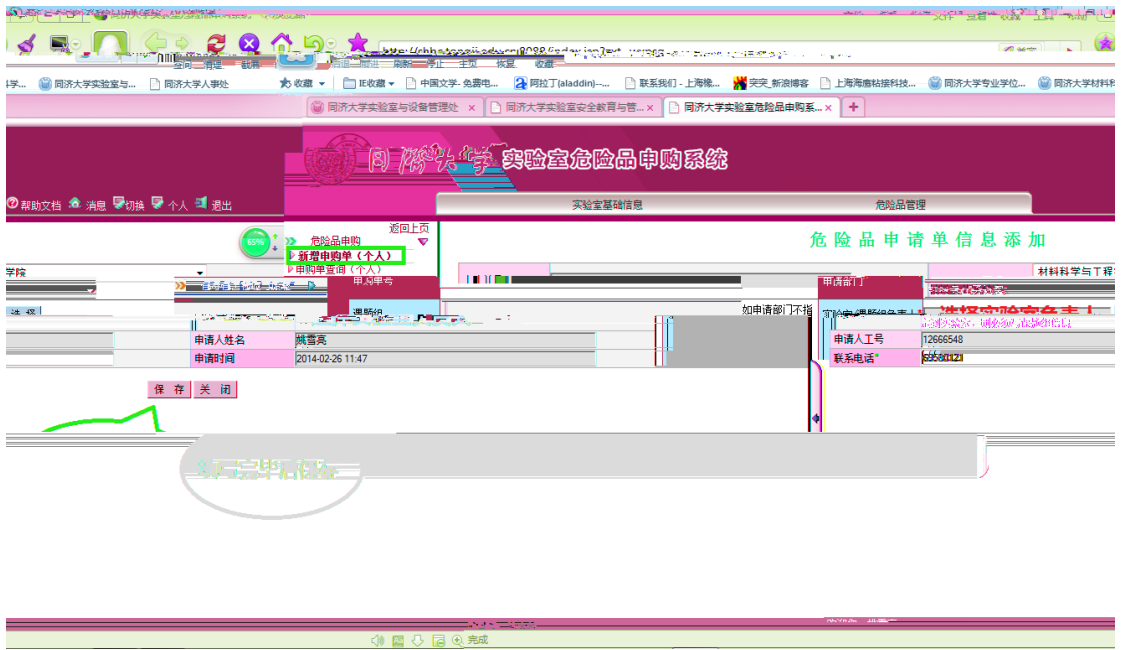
同济大学实验室与设备管理处 ×
同济大学实验室安全教育与管... ×
同济大学实验室危险品申购系... ×

同济大学 实验室危险品申购系统

帮助文档 消息 切换 个人 退出

实验室基础信息
危险品管理

返回上页
危险品申购
新增申购单（个人）
申购单查询（个人）

危 险 品 申 请 单 信 息 添 加

学院
申购单号
课题组
如申请部门不指
申请部门
材料科学与工程
选择实验室负责人

申请人姓名 姚雪亮
申请时间 2014-02-26 11:47
申请人工号 12666548
联系电话* 65980121

保 存 关 闭

完成